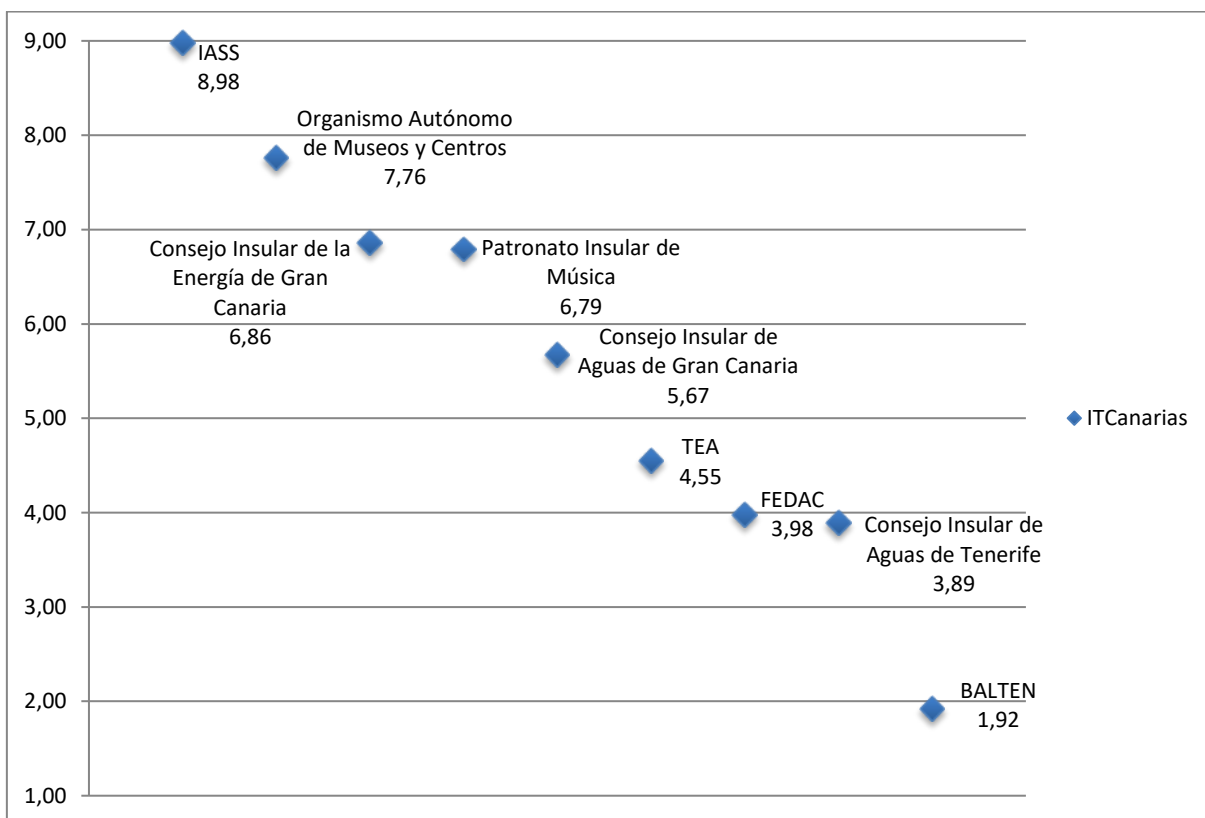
9,00
8,00
7,00
6,00
5,00
4,00
3,00
2,00
1,00

IASS 8,98

Organismo Autónomo de Museos y Centros 7,76

Consejo Insular de la Energía de Gran Canaria 6,86

Patronato Insular de Música 6,79

Consejo Insular de Aguas de Gran Canaria 5,67

TEA 4,55

FEDAC 3,98

Consejo Insular de Aguas de Tenerife 3,89

BALTEN 1,92

ITCanarias